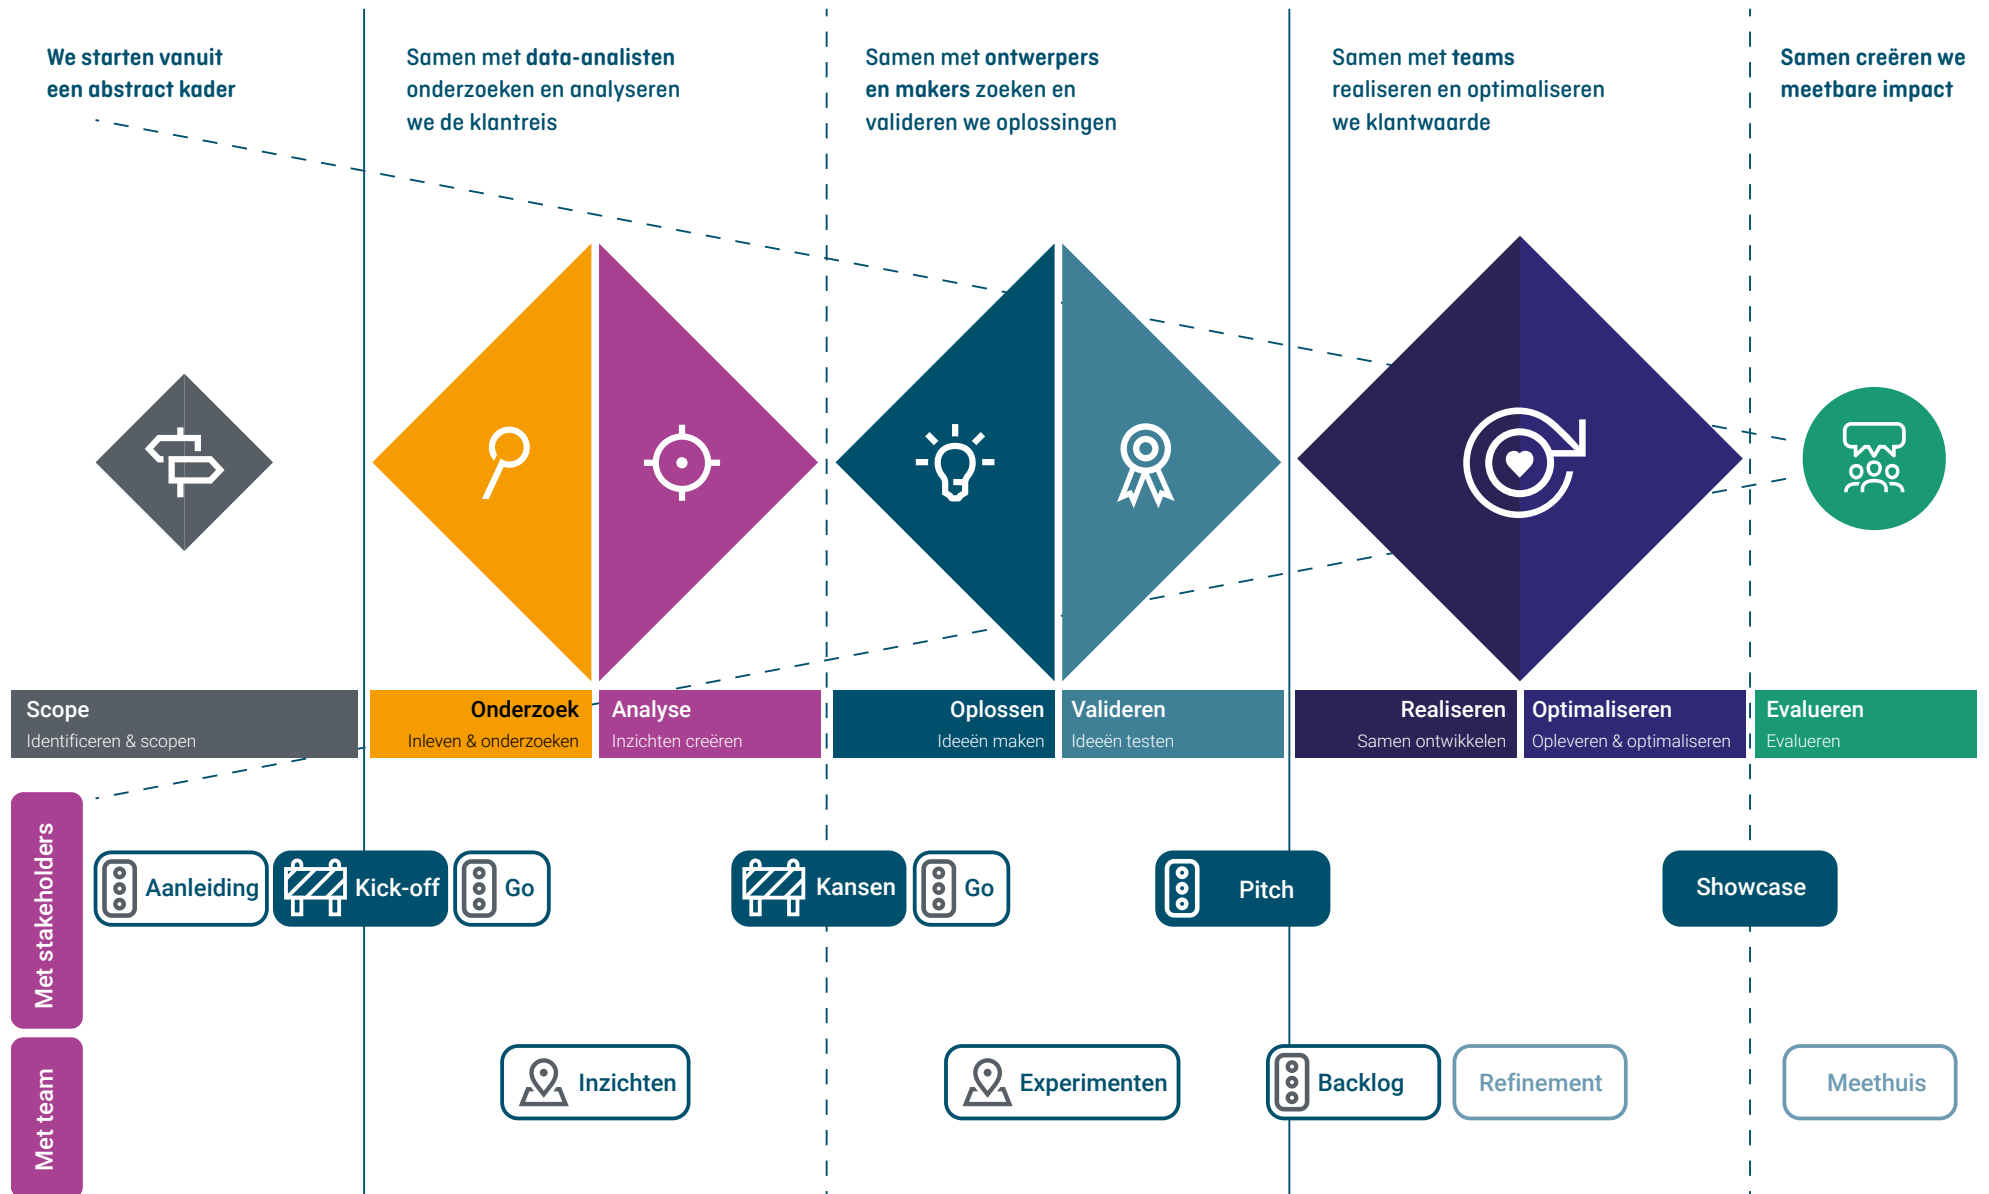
We starten vanuit een abstract kader

Samen met data-analisten onderzoeken en analyseren we de klantreis

Samen met ontwerpers en makers zoeken en valideren we oplossingen

Samen met teams realiseren en optimaliseren we klantwaarde

Samen creëren we meetbare impact

Scope
Identificeren & scopen

Onderzoek
Inleven & onderzoeken

Analyse
Inzichten creëren

Oplossen
Ideeën maken

Valideren
Ideeën testen

Realiseren
Samen ontwikkelen

Optimaliseren
Opleveren & optimaliseren

Evalueren
Evalueren

Met stakeholders

Aanleiding

Kick-off

Go

Kansen

Go

Pitch

Showcase

Met team

Inzichten

Experimenten

Backlog

Refinement

Meethuis